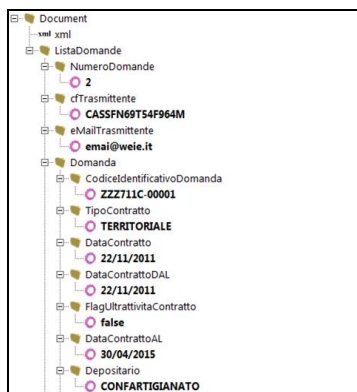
Document
xml xml
ListaDomande
NumeroDomande
2
cfTrasmittente
CASSFN69T54F964M
eMailTrasmittente
emai@weie.it
Domanda
CodiceIdentificativoDomanda
ZZZ711C-00001
TipoContratto
TERRITORIALE
DataContratto
22/11/2011
DataContrattoDAL
22/11/2011
FlagUltrattivitaContratto
false
DataContrattoAL
30/04/2015
Depositario
CONFARTIGIANATO